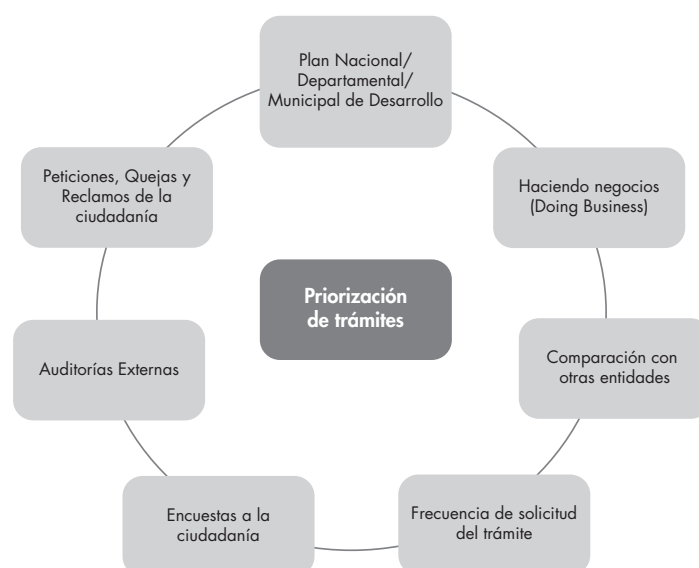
Plan Nacional/ Departamental/ Municipal de Desarrollo

Haciendo negocios (Doing Business)

Comparación con otras entidades

Frecuencia de solicitud del trámite

Encuestas a la ciudadanía

Auditorías Externas

Peticiones, Quejas y Reclamos de la ciudadanía

Priorización de trámites